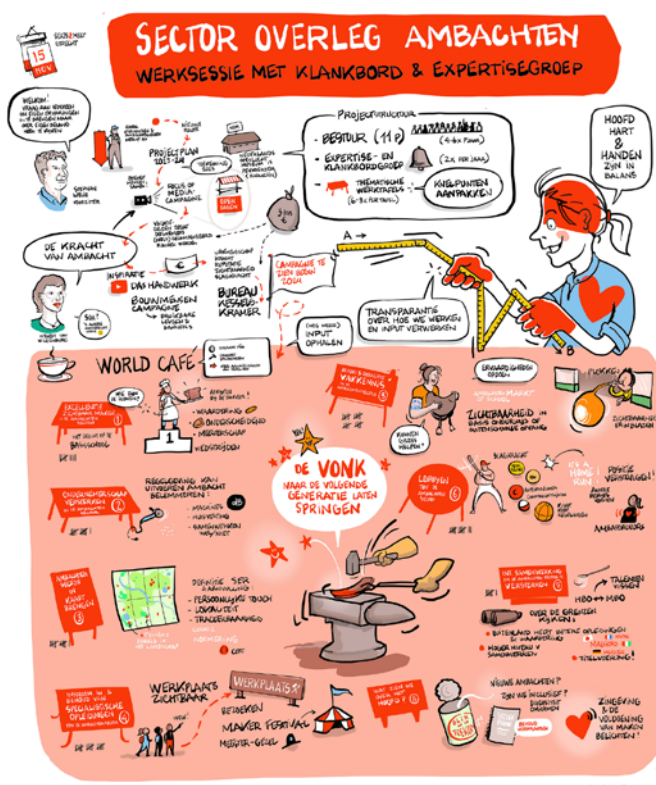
15 NOV

SECTOR OVERLEG AMBACHTEN
WERKSESSIE MET KLANKBORD & EXPERTISEGROEP

DE KRACHT VAN AMBACHT

PROJECTPLAN 2021-24

FOCUS OP MEDIA-CAMPAGNE

OPEN DAGEN

INSPIRATIE
DAS HANDWERK
BOUWMENSEN CAMPAGNE

BUREAU KESSELS KRAMER

CAMPAGNE TE ZIEN BEGIN 2024

PROJECTSTRUCTUUR
- BESTUUR (11 P)
- EXPERTISE- EN KLANKBORDGROEP (2X PER JAAR)
- THEMATISCHE WERKTAFELS
KNELPUNTEN AANPAKKEN

TRANSPARANTIE OVER HOE WE WERKEN EN INPUT VERWERKEN

INPUT OPHALEN

HOOFD HART & HANDEN ZIJN IN BALANS

A
B

WORLD CAFÉ

- WAARDERING
- ONDERSCHEIDING
- MEESTERSCHAP
- WEDSTRIJDEN

REGELGEVING VAN UITVOEREN AMBACHT BELEMMEREN!
- MACHINES
- HANDLEIDING

DEFINITIE VAN AMBACHT
- PERSOONLIJKE TOUCH
- LOKALITEIT
- TRADITIE

DE VONK NAAR DE VOLGENDE GENERATIE LATEN SPRINGEN

ZICHTBAARHEID

IT'S A HOME RUN!

AMBASSADEURS

TALENTEN

OVER DE GRENZEN KIJKEN

HBO MBO

WERKPLAATS ZICHTBAAR
WERKPLAATS
BEZOEKEN
MAKER FESTIVAL

NIEUWE AMBACHTEN?
ZIJN WE INCLUSIEF?

ZINGEVING & DE VOLDOENING VAN MAKEN BELICHTEN!